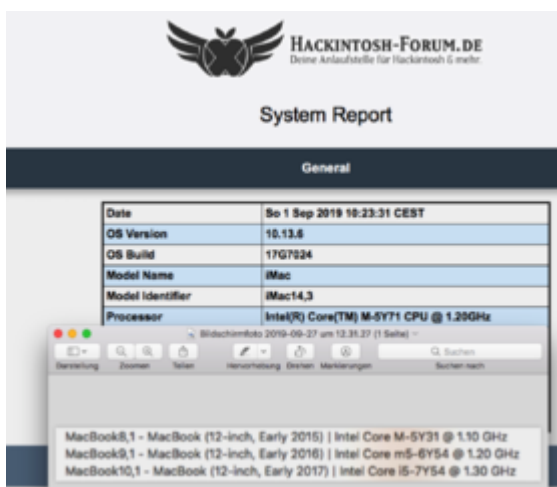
HACKINTOSH-FORUM.DE
Deine Anlaufstelle für Hackintosh & mehr.

System Report

General

| | |
|---|---|
| Date | So 1 Sep 2019 10:23:31 CEST |
| OS Version | 10.13.6 |
| OS Build | 17G7024 |
| Model Name | iMac |
| Model Identifier | iMac14,3 |
| Processor | Intel(R) Core(TM) M-5Y71 CPU @ 1.20GHz |

Bildschirmfoto 2019-09-27 um 12.31.27 (1 Seite)

Darstellung Zoomen Teilen Hervorhebung Drehen Markierungen Suchen Suchen nach

MacBook8,1 - MacBook (12-inch, Early 2015) | Intel Core M-5Y31 @ 1.10 GHz
MacBook9,1 - MacBook (12-inch, Early 2016) | Intel Core m5-6Y54 @ 1.20 GHz
MacBook10,1 - MacBook (12-inch, Early 2017) | Intel Core i5-7Y54 @ 1.30 GHz